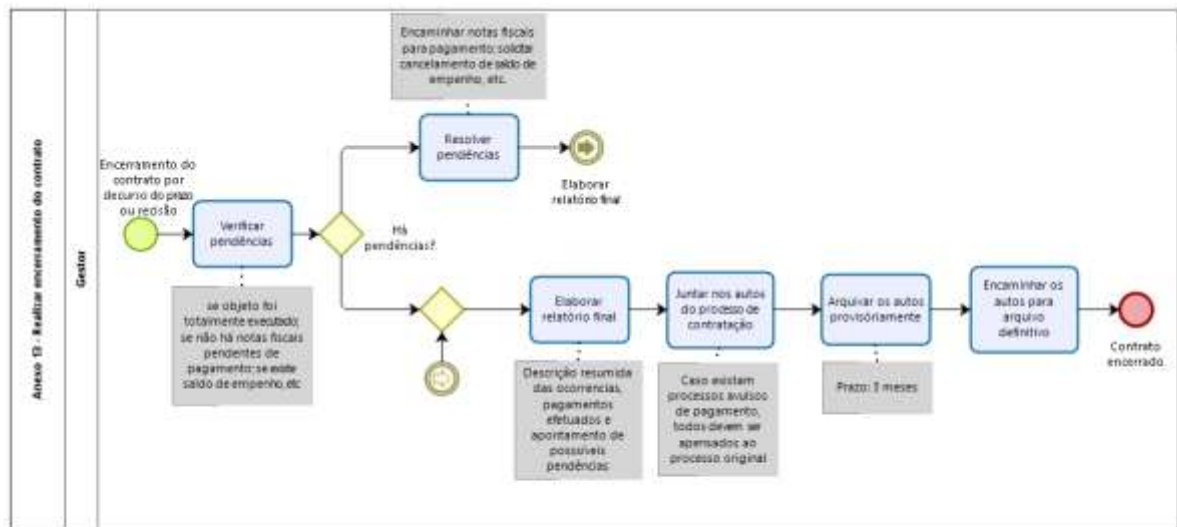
Anexo 13 - Realizar encerramento do contrato

Gestor

Encaminhar notas fiscais para pagamento; solicitar cancelamento de saldo de empenho, etc.

Encerramento do contrato por decurso do prazo ou recisão

Verificar pendências

Há pendências?

Resolver pendências

Elaborar relatório final

se objeto foi totalmente executado; se não há notas fiscais pendentes de pagamento; se existe saldo de empenho, etc

Elaborar relatório final

Juntar nos autos do processo de contratação

Arquivar os autos provisoriamente

Encaminhar os autos para arquivo definitivo

Contrato encerrado.

Descrição resumida das ocorrencias, pagamentos efetuados e apontamento de possíveis pendências

Caso existam processos avulsos de pagamento, todos devem ser apensados ao processo original

Prazo: 3 meses